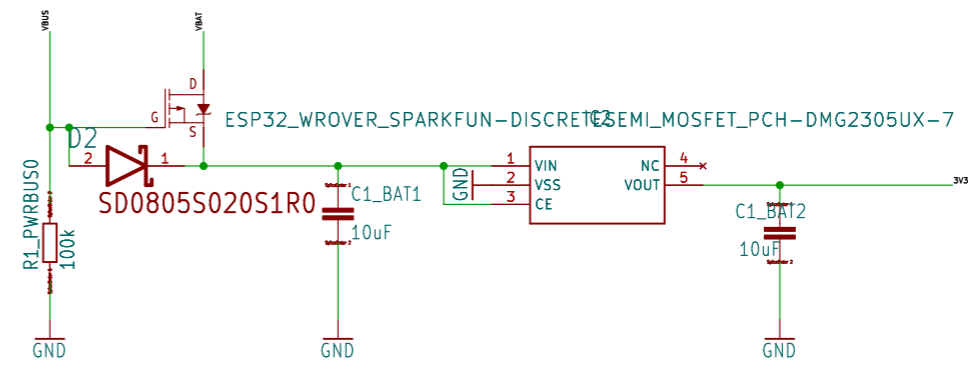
VBUS

VBAT

D

G

S

ESP32_WROVER_SPARKFUN-DISCRETEC2SEMI_MOSFET_PCH-DMG2305UX-7

D2

2

1

SD0805S020S1R0

R1_PWRBUS0

100k

C1_BAT1

10uF

GND

1 VIN

2 VSS

3 CE

NC 4

VOUT 5

3V3

C1_BAT2

10uF

GND

GND

GND